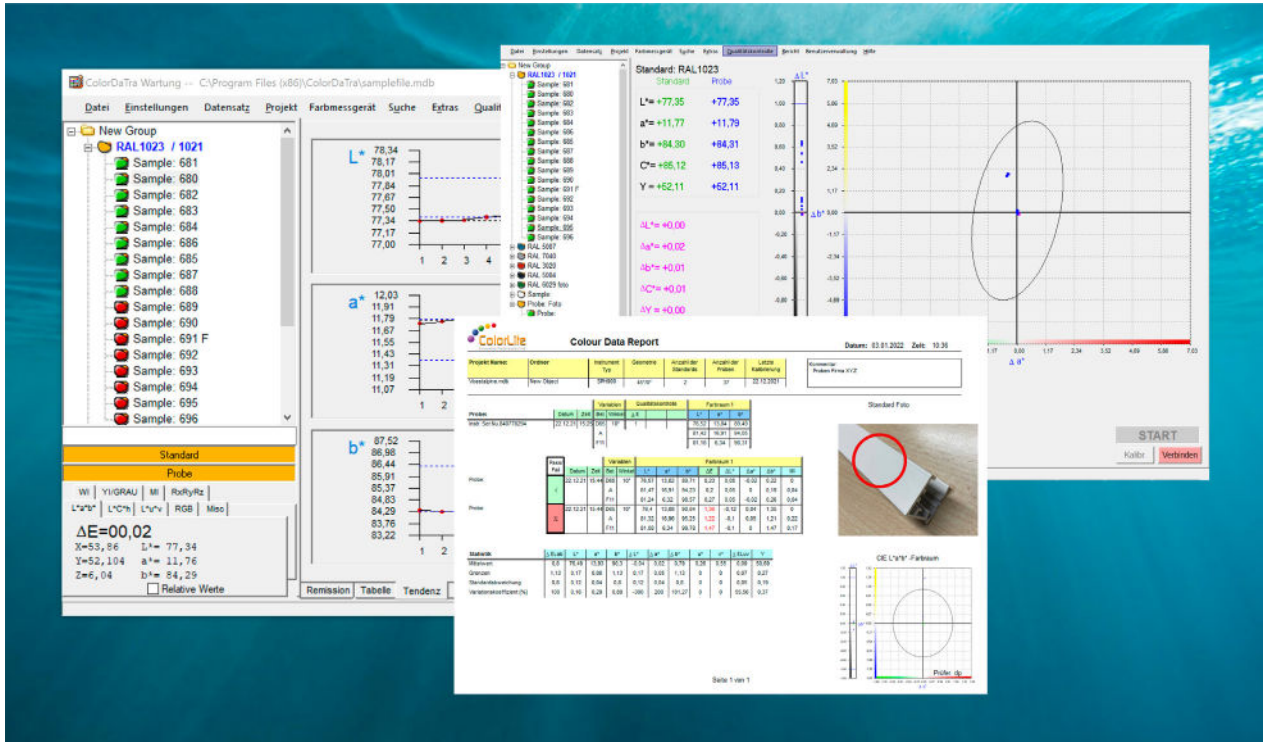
ColorDaTra Wartung -- C:\Program Files (x86)\ColorDaTra\samplefile.mdb

Datei Einstellungen Datensatz Projekt Farbmessgerät Suche Extras Qualit

New Group
RAL1023 / 1021
Sample: 681
Sample: 680
Sample: 682
Sample: 683
Sample: 684
Sample: 686
Sample: 685
Sample: 687
Sample: 688
Sample: 689
Sample: 690
Sample: 691 F
Sample: 692
Sample: 693
Sample: 694
Sample: 695
Sample: 696

L* 78,34 78,17 78,01 77,84 77,67 77,50 77,34 77,17 77,00
1 2 3 4

a* 12,03 11,91 11,79 11,67 11,55 11,43 11,31 11,19 11,07
1 2

b* 87,52 86,98 86,44 85,91 85,37 84,83 84,29 83,76 83,22
1 2

Standard
Probe
WI YI/GRAU MI RxRyRz
L*a*b* L*C*h L*u*v RGB Misc
ΔE=00,02
X=53,86 L*= 77,34
Y=52,104 a*= 11,76
Z=6,04 b*= 84,29
Relative Werte

Remission Tabelle Tendenz

Datei Einstellungen Datensatz Projekt Farbmessgerät Suche Extras Qualitätskontrolle Bericht Benutzerverwaltung Hilfe

New Group
RAL1023 / 1021
Sample: 681
Sample: 680
Sample: 682
Sample: 683
Sample: 684
Sample: 686
Sample: 685
Sample: 687
Sample: 688
Sample: 689
Sample: 690
Sample: 691 F
Sample: 692
Sample: 693
Sample: 694
Sample: 695
Sample: 696
RAL 5007
RAL 7040
RAL 3020
RAL 5084
RAL 6029 foto
Sample
Probe: Foto
Probe

Standard: RAL1023
Standard Probe
L*= +77,35 +77,35
a*= +11,77 +11,79
b*= +84,30 +84,31
C*= +85,12 +85,13
Y = +52,11 +52,11
ΔL*= +0,00
Δa*= +0,02
Δb*= +0,01
ΔC*= +0,01
ΔY = +0,00

ΔL*
1,00 0,80 0,60 0,40 0,20 0,00 -0,20 -0,40 -0,60 -0,80
Δb*
7,03 5,86 4,69 3,52 2,34 1,17 0,00 -1,17 -2,34 -3,52 -4,69
1,17 0,00 1,17 2,34 3,52 4,69 5,86 7,03
Δa*
START
Kalibr. Verbinden

ColorLite
Colour Data Report
Datum: 03.01.2022 Zeit: 10:36

| Projekt Name: | Ordner | Instrument Typ | Geometrie | Anzahl der Standards | Anzahl der Proben | Letzte Kalibrierung |
|---|---|---|---|---|---|---|
| Voestalpine.mdb | New Object | SPH900 | 45°/0° | 2 | 37 | 22.12.2021 |

Kommentar:
Proben Firma XYZ

Standard Foto

CIE L*a*b* Farbraum

Prüfer: dp

Seite 1 von 1